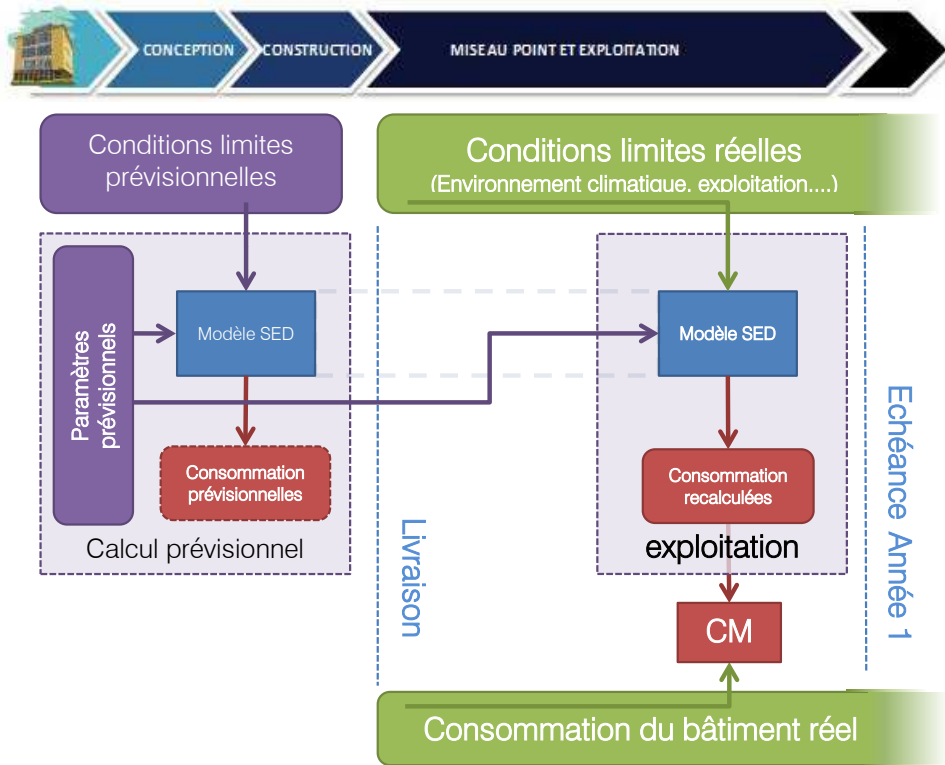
CONCEPTION CONSTRUCTION MISE AU POINT ET EXPLOITATION

Conditions limites prévisionnelles

Conditions limites réelles
(Environnement climatique, exploitation....)

Paramètres prévisionnels

Modèle SED

Consommation prévisionnelles

Calcul prévisionnel

Livraison

Modèle SED

Consommation recalculées

exploitation

CM

Echéance Année 1

Consommation du bâtiment réel